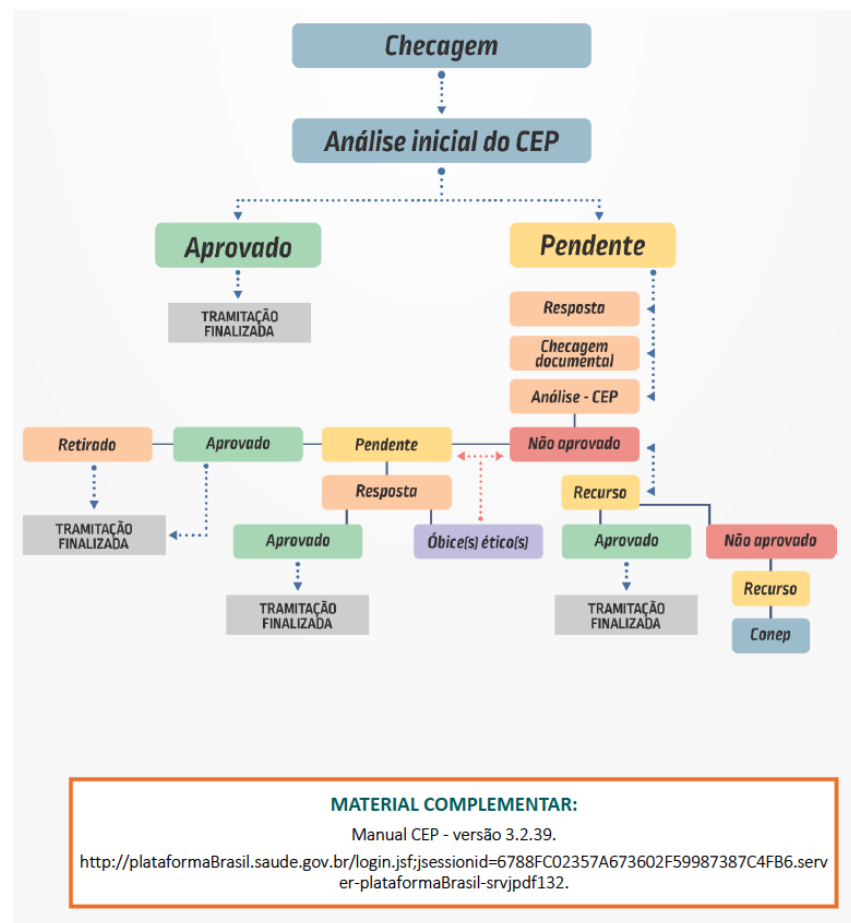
Checagem

Análise inicial do CEP

Aprovado

TRAMITAÇÃO FINALIZADA

Pendente

Resposta

Checagem documental

Análise - CEP

Retirado

Aprovado

Pendente

Não aprovado

TRAMITAÇÃO FINALIZADA

Resposta

Recurso

Aprovado

Óbice(s) ético(s)

Aprovado

Não aprovado

TRAMITAÇÃO FINALIZADA

TRAMITAÇÃO FINALIZADA

Recurso

Conep

MATERIAL COMPLEMENTAR:
Manual CEP - versão 3.2.39.
http://plataformaBrasil.saude.gov.br/login.jsf;jsessionid=6788FC02357A673602F59987387C4FB6.server-plataformaBrasil-srvjpdf132.